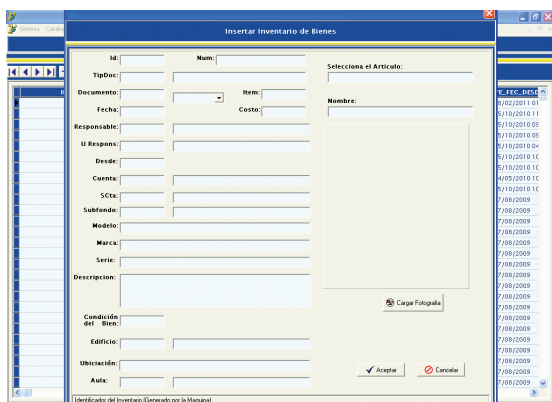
Sistema Cabe

Insertar Inventario de Bienes

Id:
Num:
TipDoc:
Documento:
Item:
Fecha:
Costo:
Responsable:
U Respons:
Desde:
Cuenta:
SCta:
Subfondo:
Modelo:
Marca:
Serie:
Descripcion:
Condición del Bien:
Edificio:
Ubicación:
Aula:

Selecciona el Articulo:
Nombre:

Cargar Fotografia

Aceptar
Cancelar

Identificador del Inventario (Generado por la Maquina)

E_FEC_DESD
9/02/2011 01
5/10/2010 11
5/10/2010 09
5/10/2010 09
5/10/2010 04
5/10/2010 10
5/10/2010 10
4/05/2010 10
5/10/2010 10
7/08/2009
7/08/2009
7/08/2009
7/08/2009
7/08/2009
7/08/2009
7/08/2009
7/08/2009
7/08/2009
7/08/2009
7/08/2009
7/08/2009
7/08/2009
7/08/2009
7/08/2009
7/08/2009
7/08/2009
7/08/2009
7/08/2009
7/08/2009
7/08/2009